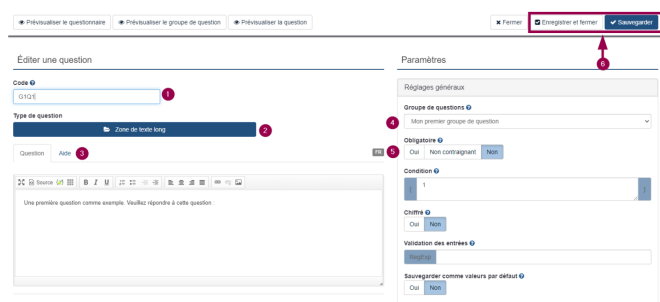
Prévisualiser le questionnaire Prévisualiser le groupe de question Prévisualiser la question

Fermer Enregistrer et fermer Sauvegarder

Éditer une question

Code

G1Q1

1

Type de question

Zone de texte long

2

Question Aide 3

FR 5

Source

Une première question comme exemple. Veuillez répondre à cette question :

Paramètres

6

Réglages généraux

Groupe de questions

4

Mon premier groupe de question

Obligatoire

Oui Non contraignant Non

Condition

{ 1 }

Chiffré

Oui Non

Validation des entrées

RegExp

Sauvegarder comme valeurs par défaut

Oui Non